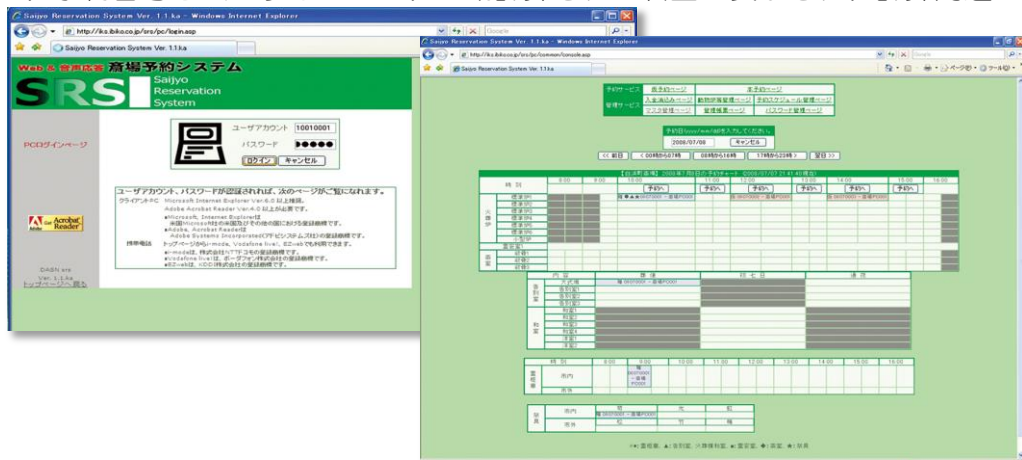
Saijyo Reservation System Ver. 1.1.ka - Windows Internet Explorer

http://iks.ibiko.co.jp/srs/pc/login.asp

Saijyo Reservation System Ver. 1.1.ka

Web & 音声応答 斎場予約システム

SRS Saijyo Reservation System

PCログインページ

ユーザアカウント 10010001

パスワード ●●●●●

ログイン キャンセル

ユーザアカウント、パスワードが認証されれば、次のページがご覧になれます。

クライアントPC Microsoft Internet Explorer Ver.6.0 以上推奨。
Adobe Acrobat Reader Ver.4.0 以上がお勧めです。

携帯電話 トップページからi-mode, Vodafone live!, EZwebでも利用できます。

Get Adobe Acrobat Reader

トップページへ戻る

Saijyo Reservation System Ver. 1.1.ka - Windows Internet Explorer

http://iks.ibiko.co.jp/srs/pc/common/console.asp

Saijyo Reservation System Ver. 1.1.ka

予約日(yyyy/mm/dd)を入力してください。

2006/07/08 キャンセル

<< 前日 00時から07時 08時から16時 17時から23時 翌日 >>

時刻 8:00 9:00 10:00 11:00 12:00 13:00 14:00 15:00 16:00

予約へ

時刻 8:00 9:00 10:00 11:00 12:00 13:00 14:00 15:00 16:00

市内

市外